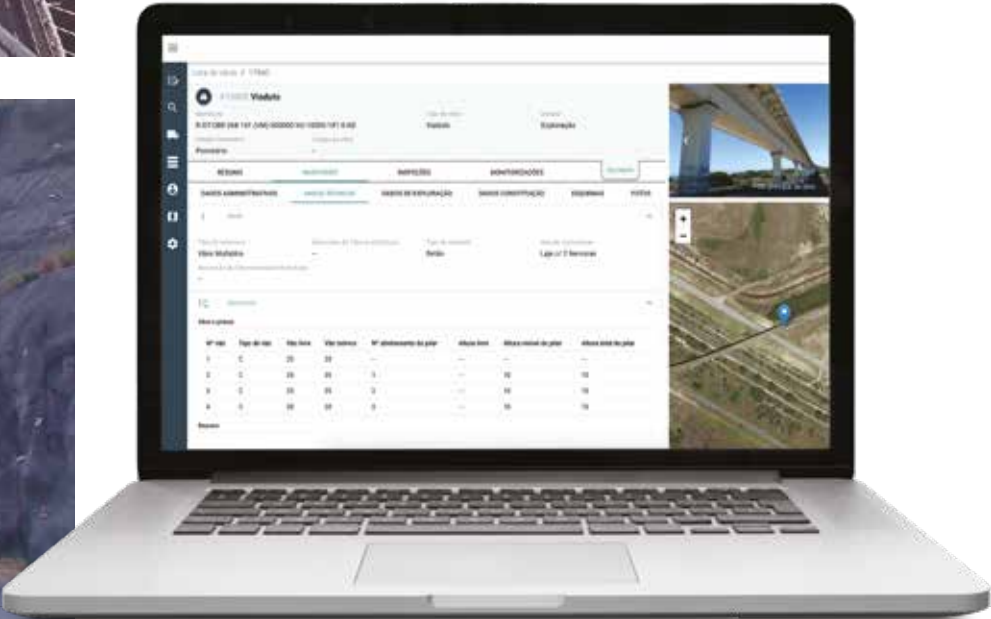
Viaduto

Vão obra

RESUMO | INVENTÁRIO | INSPEÇÕES | MONITORIZAÇÕES

DADOS ADMINISTRATIVOS | DADOS TÉCNICOS | DADOS DE EXPLORAÇÃO | DADOS CONSTITUIÇÃO | ESQUEMAS | FOTOS

Viaduto

Exploração

Betão

Laje c/ 2 Nervuras

| Nº vão | Tipo de vão | Vão livre | Vão teórico | Nº alinhamento do pilar | Altura livre | Altura mínima do pilar | Altura total do pilar |
|---|---|---|---|---|---|---|---|
| 1 | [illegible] | 25 | 25 | — | — | — | — |
| 2 | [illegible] | 25 | 25 | 1 | — | 15 | 15 |
| 3 | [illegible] | 25 | 25 | 2 | — | 15 | 15 |
| 4 | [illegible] | 25 | 25 | 3 | — | 15 | 15 |

+
−